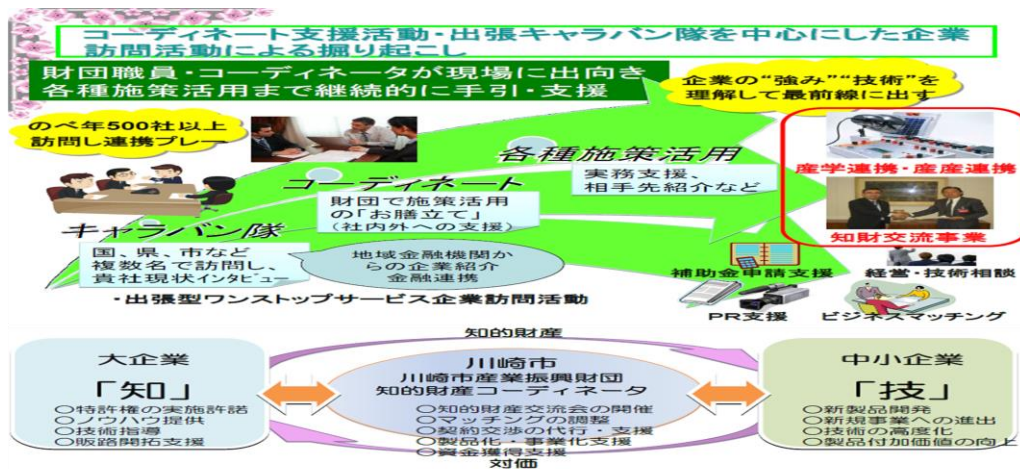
コーディネート支援活動・出張キャラバン隊を中心にした企業訪問活動による掘り起こし

財団職員・コーディネータが現場に出向き
各種施策活用まで継続的に手引・支援

企業の"強み""技術"を理解して最前線に出す

のべ年500社以上
訪問し連携プレー

各種施策活用

実務支援、
相手先紹介など

コーディネート

財団で施策活用の「お膳立て」
（社内外への支援）

キャラバン隊

国、県、市など複数名で訪問し、貴社現状インタビュー

地域金融機関からの企業紹介
金融連携

・出張型ワンストップサービス企業訪問活動

産学連携・産産連携

知財交流事業

補助金申請支援

経営・技術相談

PR支援

ビジネスマッチング

知的財産

大企業
「知」
○特許権の実施許諾
○ノウハウ提供
○技術指導
○販路開拓支援

川崎市
川崎市産業振興財団
知的財産コーディネータ
○知的財産交流会の開催
○マッチングの調整
○契約交渉の代行・支援
○製品化・事業化支援
○資金獲得支援

対価

中小企業
「技」
○新製品開発
○新規事業への進出
○技術の高度化
○製品付加価値の向上